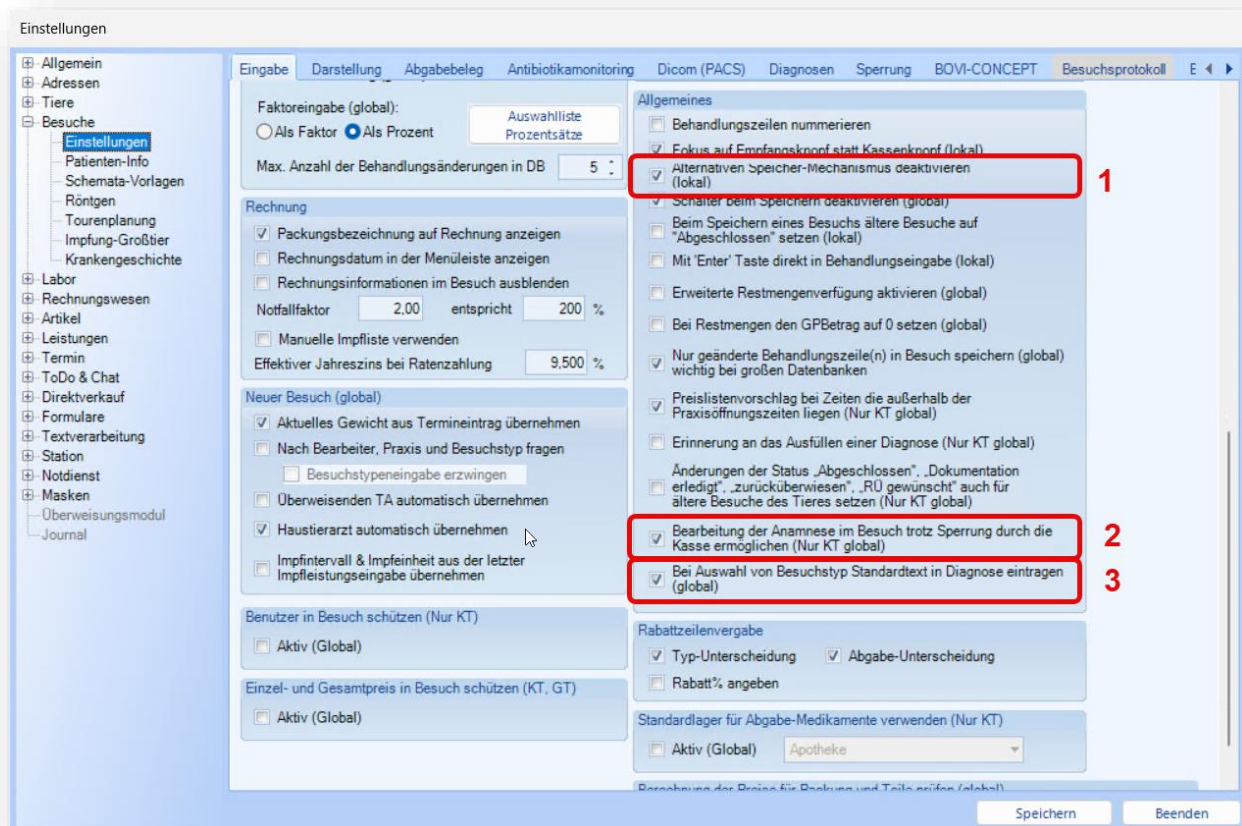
Einstellungen

Allgemein
Adressen
Tiere
Besuche
Einstellungen
Patienten-Info
Schemata-Vorlagen
Röntgen
Tourenplanung
Impfung-Großtier
Krankengeschichte
Labor
Rechnungswesen
Artikel
Leistungen
Termin
ToDo & Chat
Direktverkauf
Formulare
Textverarbeitung
Station
Notdienst
Masken
Überweisungsmodul
Journal

Eingabe | Darstellung | Abgabebeleg | Antibiotikamonitoring | Dicom (PACS) | Diagnosen | Sperrung | BOVI-CONCEPT | Besuchsprotokoll | E

Faktoreingabe (global):
Als Faktor  Als Prozent
Auswahlliste Prozentsätze
Max. Anzahl der Behandlungsänderungen in DB 5

Rechnung
Packungsbezeichnung auf Rechnung anzeigen
Rechnungsdatum in der Menüleiste anzeigen
Rechnungsinformationen im Besuch ausblenden
Notfallfaktor 2,00 entspricht 200 %
Manuelle Impfliste verwenden
Effektiver Jahreszins bei Ratenzahlung 9,500 %

Neuer Besuch (global)
Aktuelles Gewicht aus Termineintrag übernehmen
Nach Bearbeiter, Praxis und Besuchstyp fragen
Besuchstypeneingabe erzwingen
Überweisenden TA automatisch übernehmen
Haustierarzt automatisch übernehmen
Impfintervall & Impfeinheit aus der letzter Impfleistungseingabe übernehmen

Benutzer in Besuch schützen (Nur KT)
Aktiv (Global)

Einzel- und Gesamtpreis in Besuch schützen (KT, GT)
Aktiv (Global)

Allgemeines
Behandlungszeilen nummerieren
Fokus auf Empfangsknopf statt Kassenknopf (lokal)
Alternativen Speicher-Mechanismus deaktivieren (lokal)
1
Schalter beim Speichern deaktivieren (global)
Beim Speichern eines Besuchs ältere Besuche auf "Abgeschlossen" setzen (lokal)
Mit 'Enter' Taste direkt in Behandlungseingabe (lokal)
Erweiterte Restmengenverfügung aktivieren (global)
Bei Restmengen den GPBetrag auf 0 setzen (global)
Nur geänderte Behandlungszeile(n) in Besuch speichern (global) wichtig bei großen Datenbanken
Preislistenvorschlag bei Zeiten die außerhalb der Praxisöffnungszeiten liegen (Nur KT global)
Erinnerung an das Ausfüllen einer Diagnose (Nur KT global)
Änderungen der Status „Abgeschlossen", „Dokumentation erledigt", „zurücküberwiesen", „RÜ gewünscht" auch für ältere Besuche des Tieres setzen (Nur KT global)
Bearbeitung der Anamnese im Besuch trotz Sperrung durch die Kasse ermöglichen (Nur KT global)
2
Bei Auswahl von Besuchstyp Standardtext in Diagnose eintragen (global)
3

Rabattzeilenvergabe
Typ-Unterscheidung  Abgabe-Unterscheidung
Rabatt% angeben

Standardlager für Abgabe-Medikamente verwenden (Nur KT)
Aktiv (Global)  Apotheke

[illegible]

Speichern  Beenden